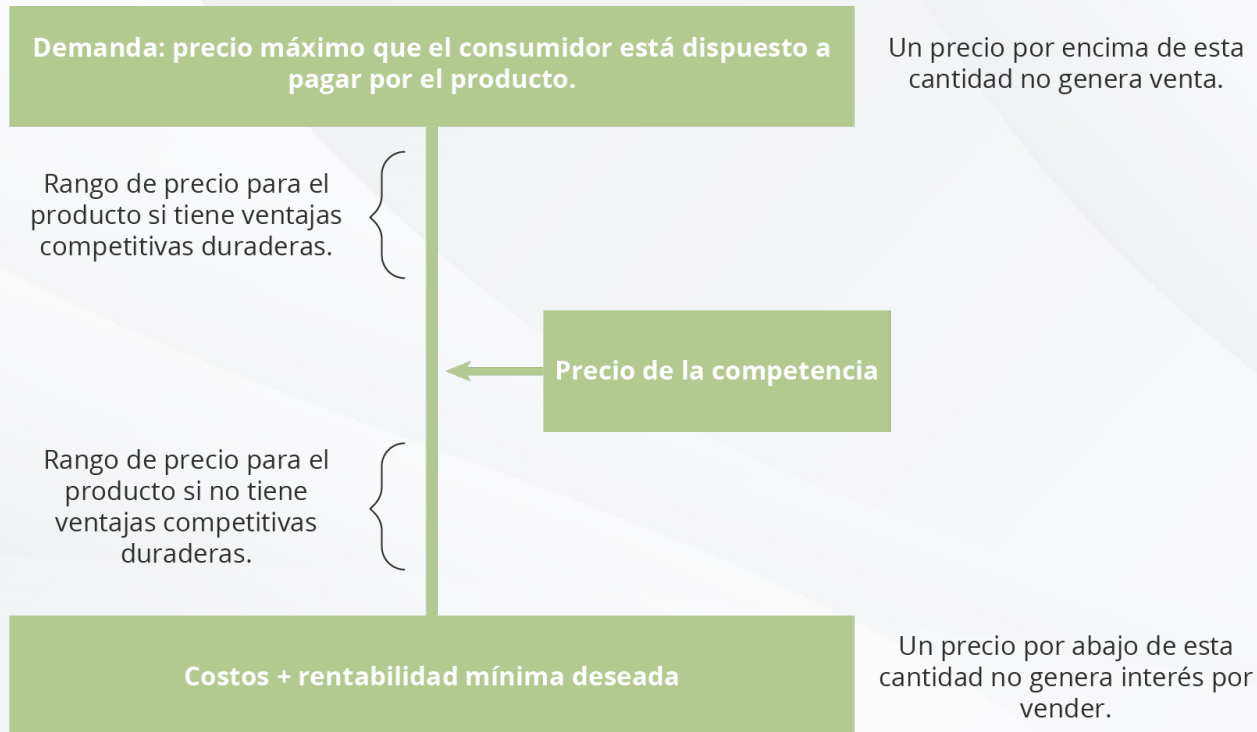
Demanda: precio máximo que el consumidor está dispuesto a pagar por el producto.

Un precio por encima de esta cantidad no genera venta.

Rango de precio para el producto si tiene ventajas competitivas duraderas.

Precio de la competencia

Rango de precio para el producto si no tiene ventajas competitivas duraderas.

Costos + rentabilidad mínima deseada

Un precio por abajo de esta cantidad no genera interés por vender.